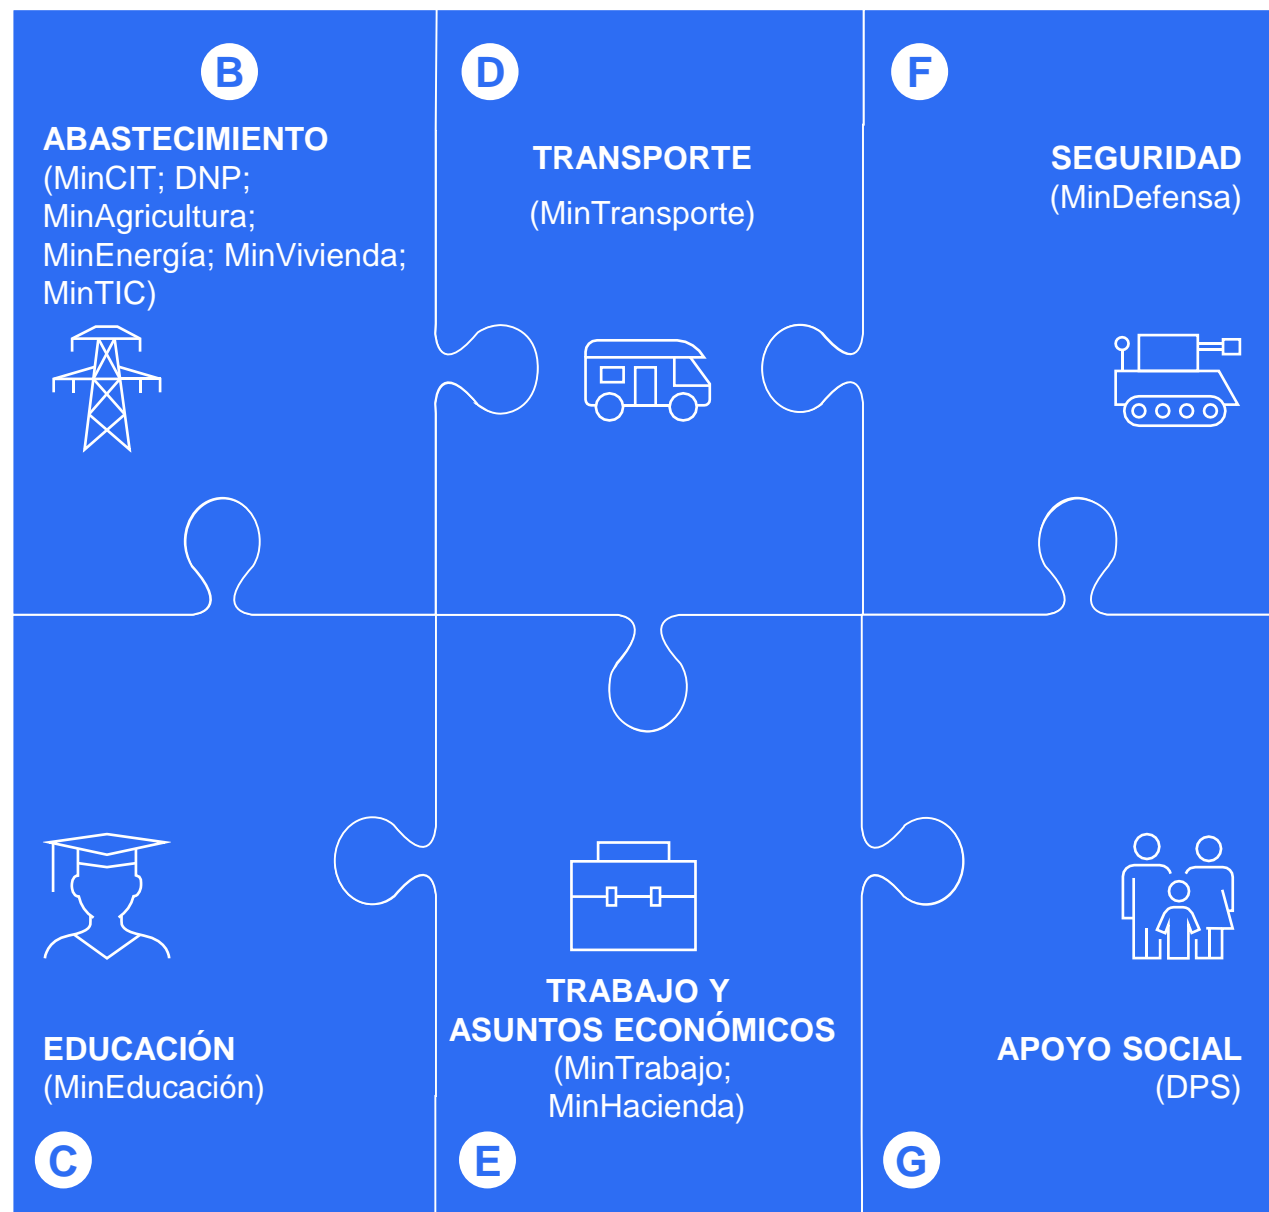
B
ABASTECIMIENTO
(MinCIT; DNP; MinAgricultura; MinEnergía; MinVivienda; MinTIC)

D
TRANSPORTE
(MinTransporte)

F
SEGURIDAD
(MinDefensa)

EDUCACIÓN
(MinEducación)
C

TRABAJO Y ASUNTOS ECONÓMICOS
(MinTrabajo; MinHacienda)
E

APOYO SOCIAL
(DPS)
G